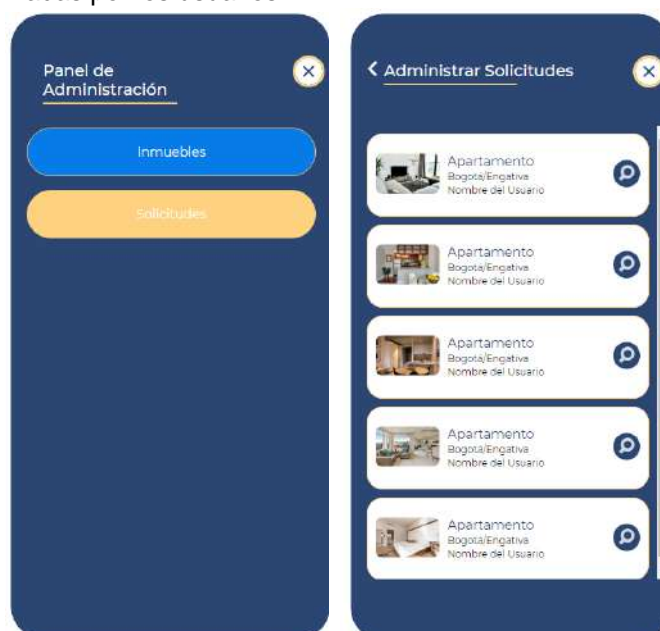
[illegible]

Panel de Administración

Inmuebles

Solicitudes

Administrar Solicitudes

Apartamento
Bogota/Engativa
Nombre del Usuario

Apartamento
Bogota/Engativa
Nombre del Usuario

Apartamento
Bogota/Engativa
Nombre del Usuario

Apartamento
Bogota/Engativa
Nombre del Usuario

Apartamento
Bogota/Engativa
Nombre del Usuario